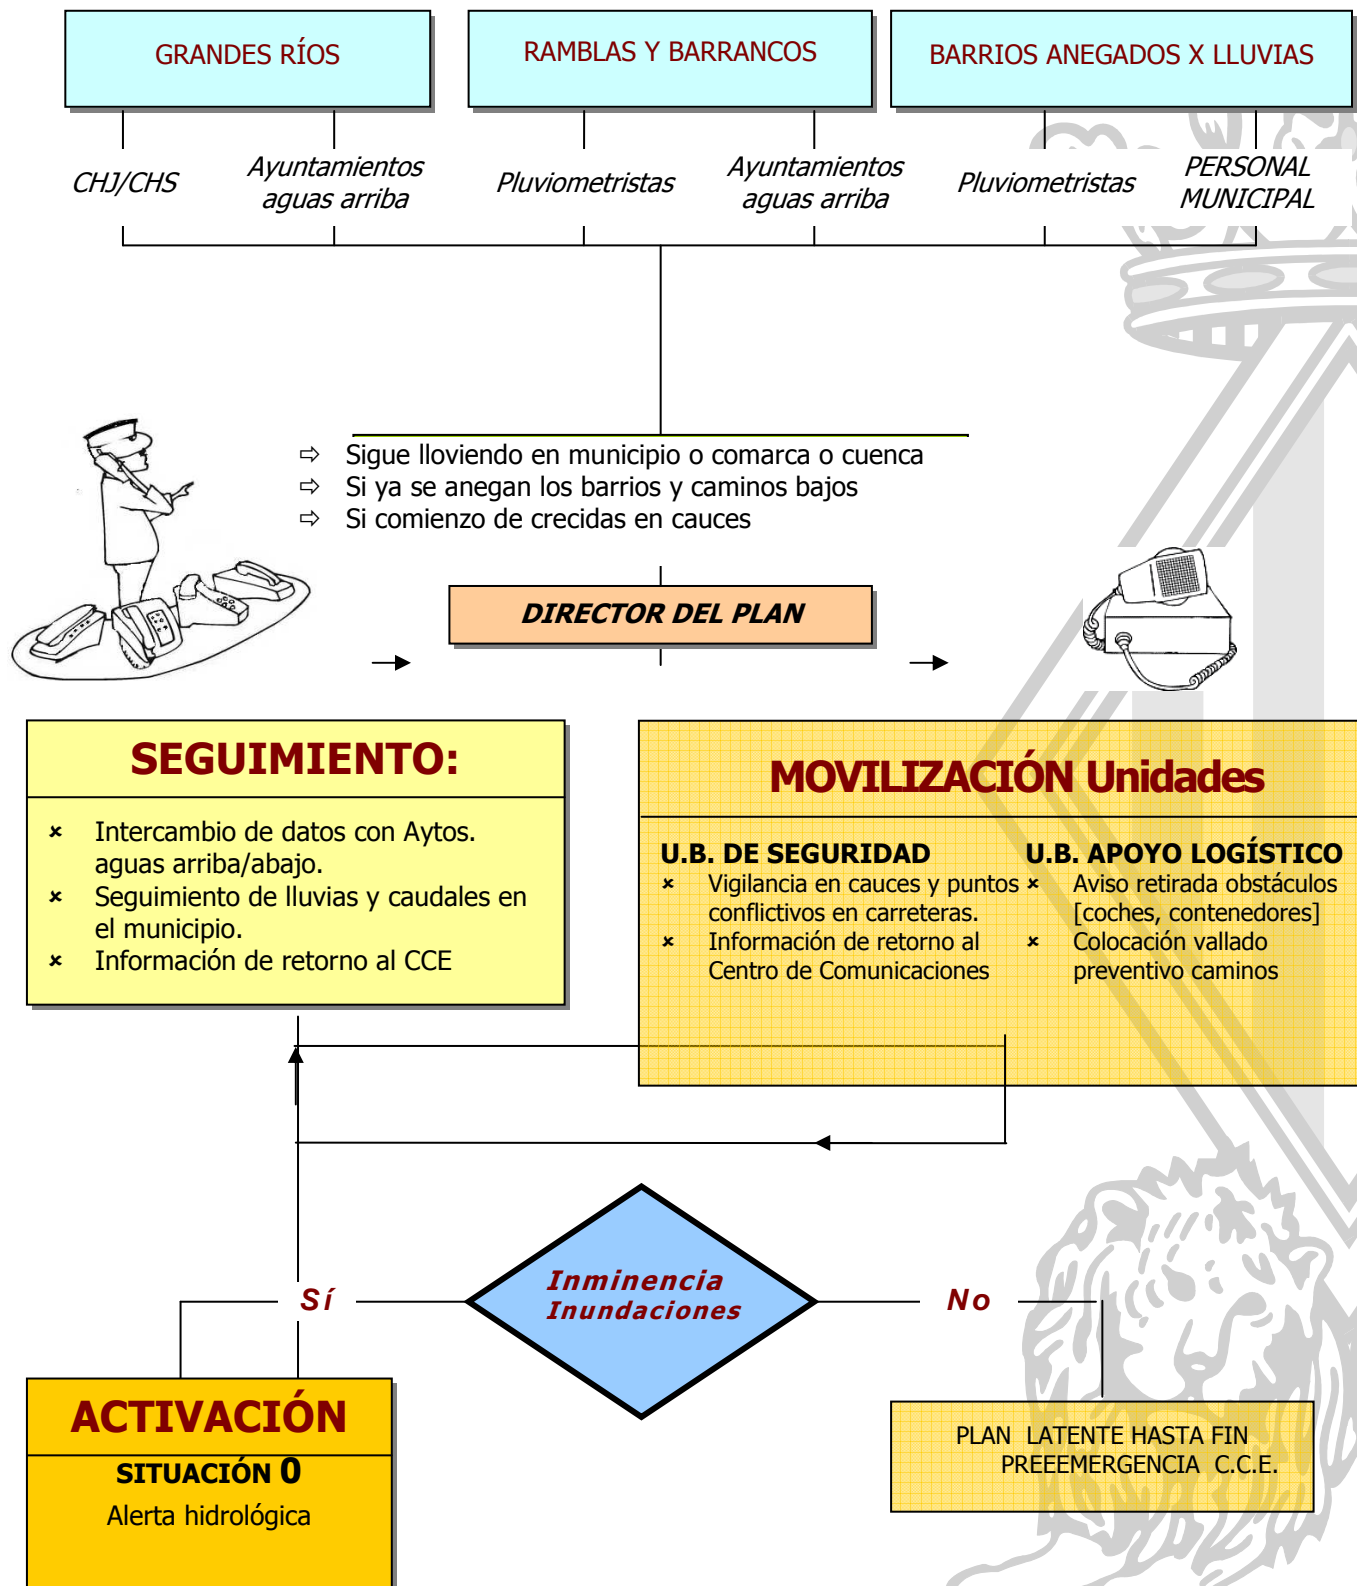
GRANDES RÍOS

RAMBLAS Y BARRANCOS

BARRIOS ANEGADOS X LLUVIAS

CHJ/CHS

Ayuntamientos aguas arriba

Pluviometristas

Ayuntamientos aguas arriba

Pluviometristas

PERSONAL MUNICIPAL

⇨ Sigue lloviendo en municipio o comarca o cuenca
⇨ Si ya se anegan los barrios y caminos bajos
⇨ Si comienzo de crecidas en cauces

DIRECTOR DEL PLAN

SEGUIMIENTO:

× Intercambio de datos con Aytos. aguas arriba/abajo.
× Seguimiento de lluvias y caudales en el municipio.
× Información de retorno al CCE

MOVILIZACIÓN Unidades

U.B. DE SEGURIDAD
× Vigilancia en cauces y puntos conflictivos en carreteras.
× Información de retorno al Centro de Comunicaciones

U.B. APOYO LOGÍSTICO
× Aviso retirada obstáculos [coches, contenedores]
× Colocación vallado preventivo caminos

Sí

Inminencia Inundaciones

No

ACTIVACIÓN

SITUACIÓN 0

Alerta hidrológica

PLAN LATENTE HASTA FIN PREEEMERGENCIA C.C.E.